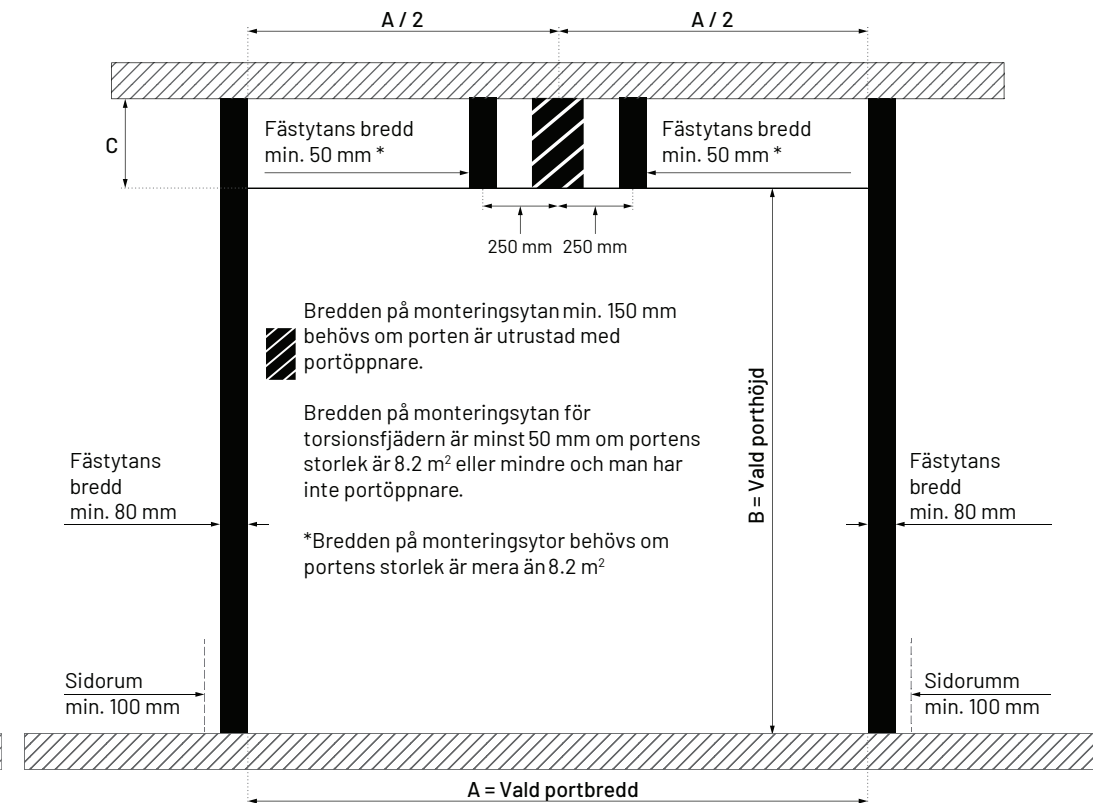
A / 2

A / 2

C

Fästytans bredd min. 50 mm *

Fästytans bredd min. 50 mm *

250 mm 250 mm

Bredden på monteringsytan min. 150 mm behövs om porten är utrustad med portöppnare.

Bredden på monteringsytan för torsionsfjädern är minst 50 mm om portens storlek är 8.2 m$^2$ eller mindre och man har inte portöppnare.

*Bredden på monteringsytor behövs om portens storlek är mera än 8.2 m$^2$

B = Vald porthöjd

Fästytans bredd min. 80 mm

Fästytans bredd min. 80 mm

Sidorum min. 100 mm

Sidorumm min. 100 mm

A = Vald portbredd